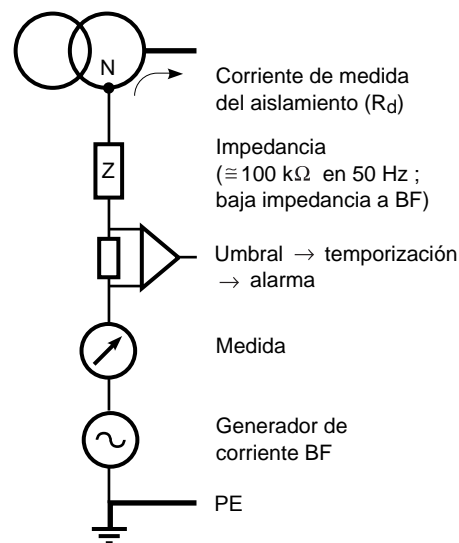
N

Corriente de medida del aislamiento ($R_d$)

Z

Impedancia ($\cong 100\ k\Omega$ en 50 Hz ; baja impedancia a BF)

Umbral $\rightarrow$ temporización $\rightarrow$ alarma

Medida

Generador de corriente BF

PE